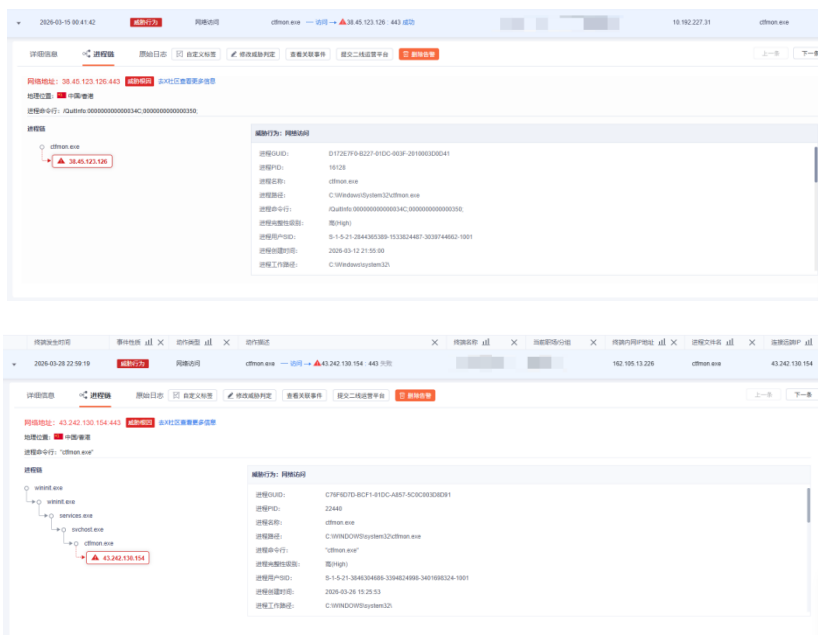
2026-03-15 00:41:42 威胁行为 网络访问 ctfmon.exe — 访问 → 38.45.123.126 : 443 成功 10.192.227.31 ctfmon.exe

详细信息 进程链 原始日志 自定义标签 修改威胁判定 查看关联事件 提交二线运营平台 删除告警 上一条 下一条

网络地址：38.45.123.126:443 威胁IP 去X社区查看更多信息
地理位置：中国香港
进程命令行：/QuitInfo:000000000000034C;0000000000000350;

进程链
ctfmon.exe
38.45.123.126

威胁行为：网络访问
进程GUID: D172E7F0-B227-01DC-003F-2018003D8D41
进程PID: 16128
进程名称: ctfmon.exe
进程路径: C:\Windows\System32\ctfmon.exe
进程命令行: /QuitInfo:000000000000034C;0000000000000350;
进程完整性级别: 高(High)
进程用户SID: S-1-5-21-2844365389-1533624487-3039744662-1001
进程创建时间: 2026-03-12 21:55:00
进程工作路径: C:\Windows\system32\

| 终端发生时间 | 事件性质 | 动作类型 | 动作描述 | 终端名称 | 当前职场/分组 | 终端内网IP地址 | 进程文件名 | 连接远端IP |
|---|---|---|---|---|---|---|---|---|
| 2026-03-28 22:59:19 | 威胁行为 | 网络访问 | ctfmon.exe — 访问 → 43.242.130.154 : 443 失败 | | | 162.105.13.226 | ctfmon.exe | 43.242.130.154 |

详细信息 进程链 原始日志 自定义标签 修改威胁判定 查看关联事件 提交二线运营平台 删除告警 上一条 下一条

网络地址：43.242.130.154:443 威胁IP 去X社区查看更多信息
地理位置：中国香港
进程命令行："ctfmon.exe"

进程链
wininit.exe
wininit.exe
services.exe
svchost.exe
ctfmon.exe
43.242.130.154

威胁行为：网络访问
进程GUID: C76F6D7D-BCF1-01DC-A857-5C0C803D8D81
进程PID: 22440
进程名称: ctfmon.exe
进程路径: C:\WINDOWS\system32\ctfmon.exe
进程命令行: "ctfmon.exe"
进程完整性级别: 高(High)
进程用户SID: S-1-5-21-3846304686-3394824998-3401698324-1001
进程创建时间: 2026-03-26 15:25:53
进程工作路径: C:\WINDOWS\system32\